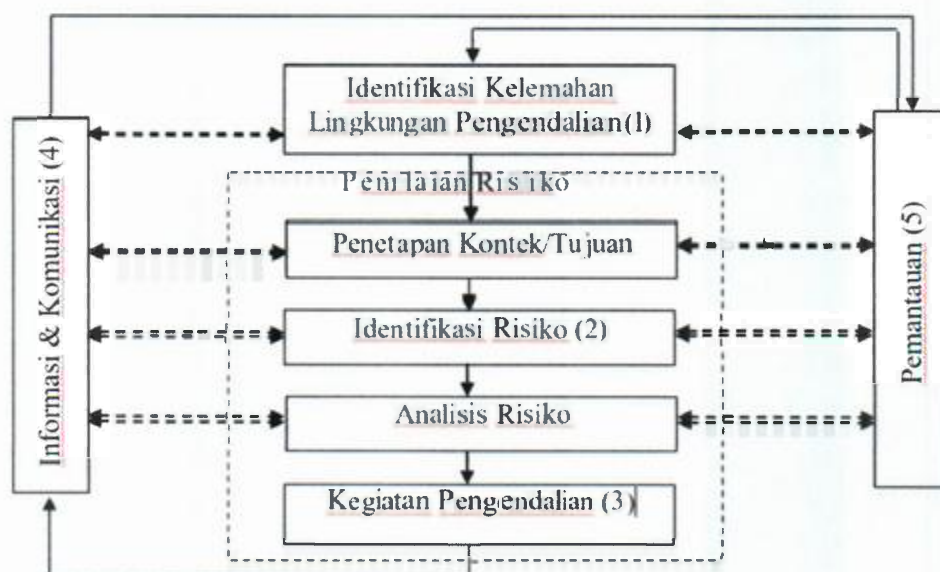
Identifikasi Kelemahan Lingkungan Pengendalian(1)

Penilaian Risiko

Penetapan Kontek/Tujuan

Identifikasi Risiko (2)

Analisis Risiko

Kegiatan Pengendalian (3)

Informasi & Komunikasi (4)

Pemantauan (5)